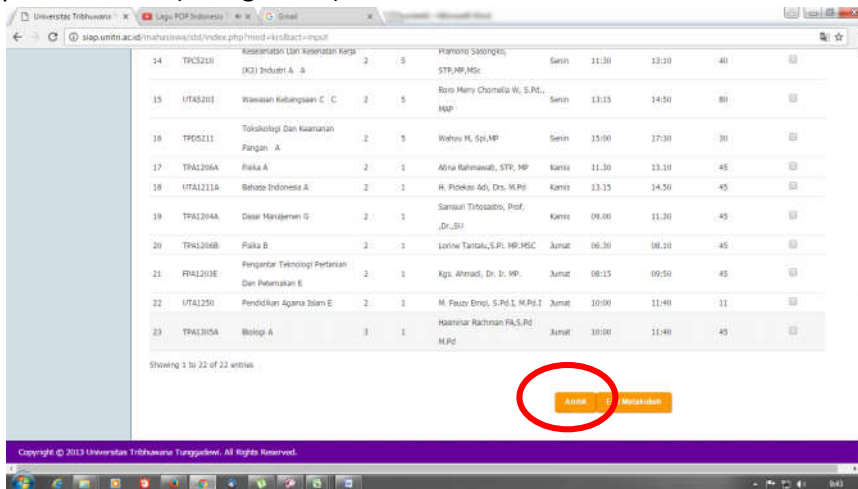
Universitas Tribhuwana | Lagu POP Indonesia | Gmail

siap.unitri.ac.id/mahasiswa/std/index.php?mod=krs&act=input

| 14 | TPC5210 | Kesehatan Dan Keselamatan Kerja (K3) Industri A A | 2 | 5 | Pramono Sasongko, STP,MP,MSc | Senin | 11:30 | 13:10 | 40 | |
|---|---|---|---|---|---|---|---|---|---|---|
| 15 | UTA5201 | Wawasan Kebangsaan C C | 2 | 5 | Roro Merry Chornelia W, S.Pd., MAP | Senin | 13:15 | 14:50 | 80 | |
| 16 | TPD5211 | Toksikologi Dan Keamanan Pangan A | 2 | 5 | Wahyu M, Spi,MP | Senin | 15:00 | 17:30 | 30 | |
| 17 | TPA1206A | Fisika A | 2 | 1 | Afina Rahmawati, STP, MP | Kamis | 11.30 | 13.10 | 45 | |
| 18 | UTA1211A | Bahasa Indonesia A | 2 | 1 | H. Pideksa Adi, Drs. M.Pd | Kamis | 13.15 | 14.50 | 45 | |
| 19 | TPA1204A | Dasar Manajemen G | 2 | 1 | Samsuri Tirtosastro, Prof. ,Dr.,SU | Kamis | 09.00 | 11.30 | 45 | |
| 20 | TPA1206B | Fisika B | 2 | 1 | Lorine Tantalu,S.Pi. MP.MSC | Jumat | 06.30 | 08.10 | 45 | |
| 21 | FPA1203E | Pengantar Teknologi Pertanian Dan Peternakan E | 2 | 1 | Kgs. Ahmadi, Dr. Ir. MP. | Jumat | 08:15 | 09:50 | 45 | |
| 22 | UTA1250 | Pendidikan Agama Islam E | 2 | 1 | M. Fauzy Emqi, S.Pd.I, M.Pd.I | Jumat | 10:00 | 11:40 | 11 | |
| 23 | TPA1305A | Biologi A | 3 | 1 | Hasmirar Rachman FA,S.Pd M.Pd | Jumat | 10:00 | 11:40 | 45 | |

Showing 1 to 22 of 22 entries

Ambil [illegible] Matakuliah

Copyright © 2013 Universitas Tribhuwana Tunggadewi. All Rights Reserved.

9:43